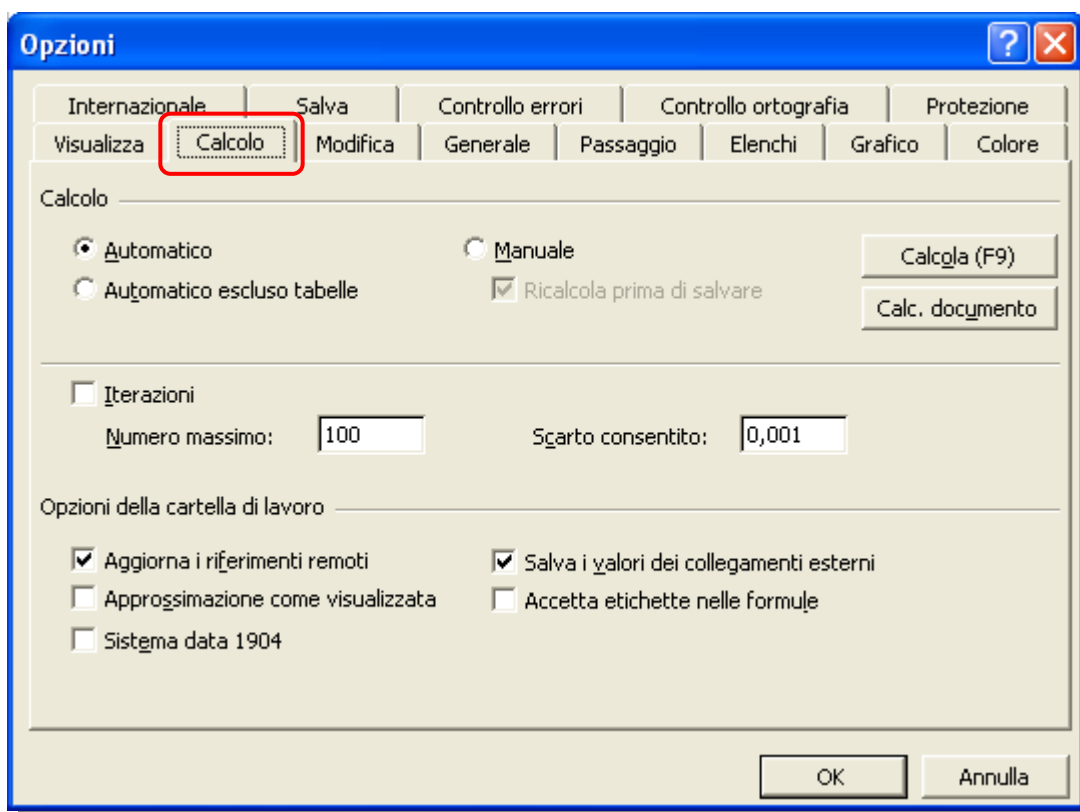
Opzioni

? X

Internazionale | Salva | Controllo errori | Controllo ortografia | Protezione

Visualizza | Calcolo | Modifica | Generale | Passaggio | Elenchi | Grafico | Colore

Calcolo

Automatico

Automatico escluso tabelle

Manuale

Ricalcola prima di salvare

Calcola (F9)

Calc. documento

Iterazioni

Numero massimo: 100

Scarto consentito: 0,001

Opzioni della cartella di lavoro

Aggiorna i riferimenti remoti

Approssimazione come visualizzata

Sistema data 1904

Salva i valori dei collegamenti esterni

Accetta etichette nelle formule

OK

Annulla